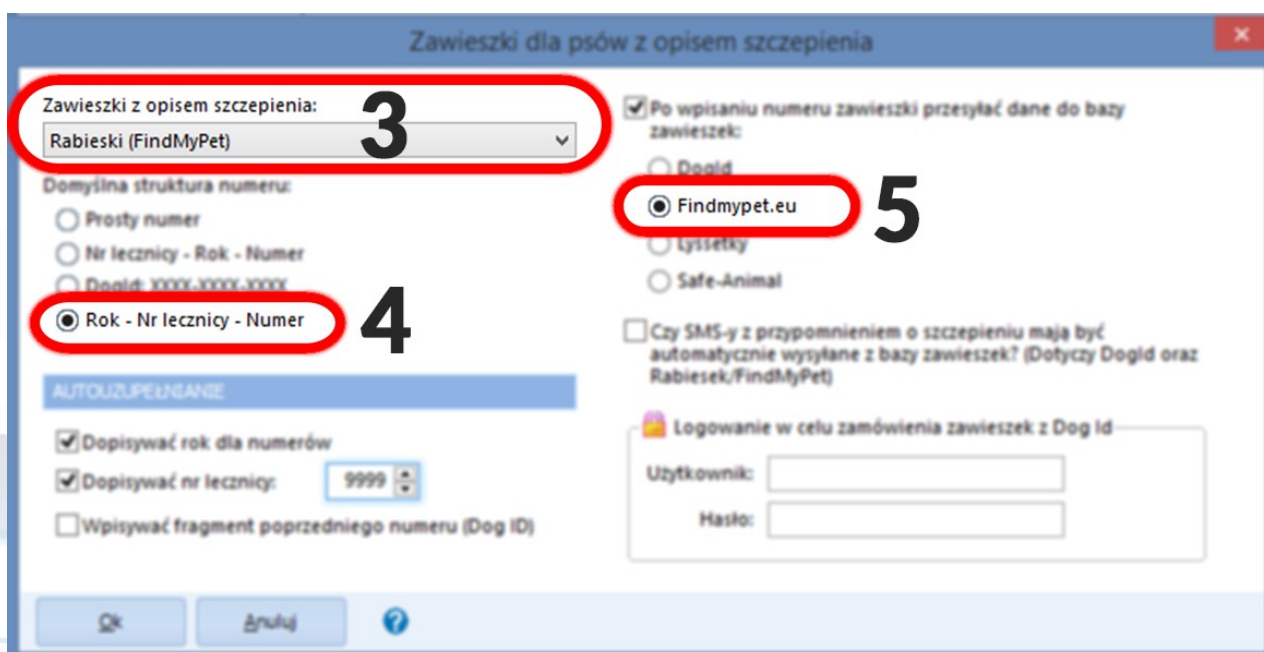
Zawieszki dla psów z opisem szczepienia

Zawieszki z opisem szczepienia:

Rabieski (FindMyPet)

3

Domyślna struktura numeru:

Prosty numer

Nr lecznicy - Rok - Numer

DogId: XXXX-XXXX-XXXX

Rok - Nr lecznicy - Numer

4

AUTOUZUPEŁNIANIE

Dopisywać rok dla numerów

Dopisywać nr lecznicy: 9999

Wpisywać fragment poprzedniego numeru (Dog ID)

Po wpisaniu numeru zawieszki przesyłać dane do bazy zawieszek:

DogId

Findmypet.eu

5

Lyssetky

Safe-Animal

Czy SMS-y z przypomnieniem o szczepieniu mają być automatycznie wysyłane z bazy zawieszek? (Dotyczy DogId oraz Rabiesek/FindMyPet)

Logowanie w celu zamówienia zawieszek z Dog Id

Użytkownik:

Hasło:

Ok

Anuluj